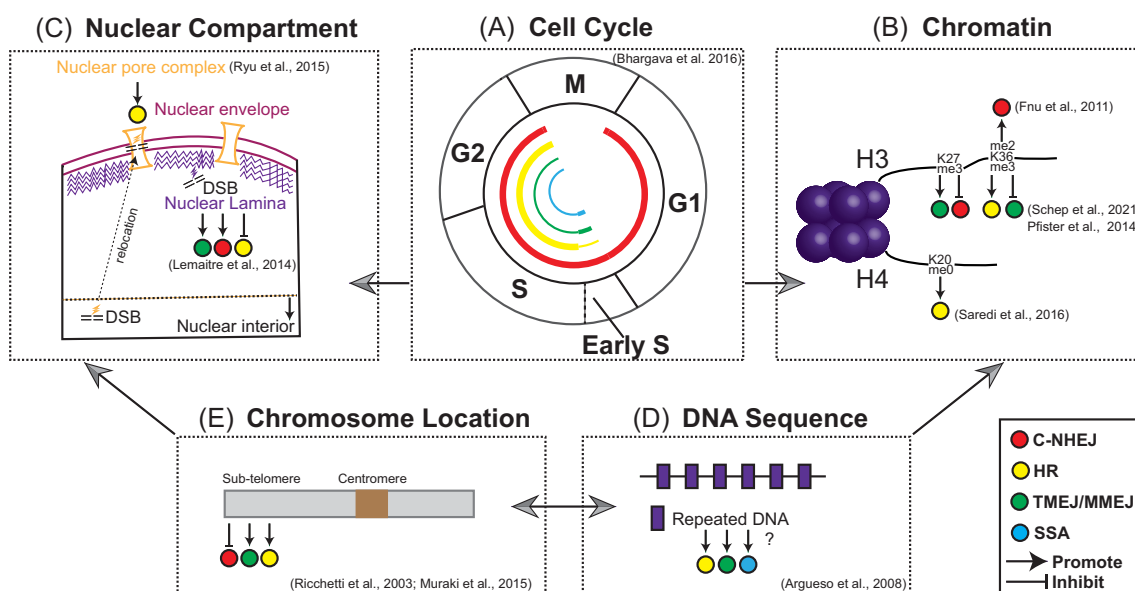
(C) Nuclear Compartment

Nuclear pore complex (Ryu et al., 2015)

Nuclear envelope

DSB

Nuclear Lamina

relocation

(Lemaitre et al., 2014)

DSB

Nuclear interior

(A) Cell Cycle

(Bhargava et al. 2016)

M

G2

G1

S

Early S

(B) Chromatin

(Fnu et al., 2011)

me2

H3

K27

K36

me3

me3

(Schep et al., 2021
Pfister et al., 2014

K20

me0

H4

(Saredi et al., 2016)

(E) Chromosome Location

Sub-telomere

Centromere

(Ricchetti et al., 2003; Muraki et al., 2015)

(D) DNA Sequence

Repeated DNA

?

(Argueso et al., 2008)

C-NHEJ

HR

TMEJ/MMEJ

SSA

Promote

Inhibit